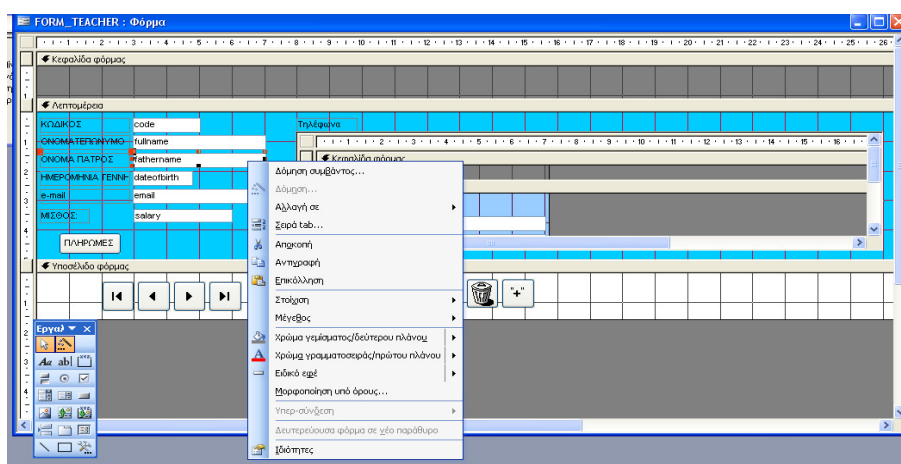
FORM_TEACHER : Φόρμα

Κεφαλίδα φόρμας

Λεπτομέρεια

ΚΩΔΙΚΟΣ code

ΟΝΟΜΑΤΕΠΩΝΥΜΟ fullname

ΟΝΟΜΑ ΠΑΤΡΟΣ fathername

ΗΜΕΡΟΜΗΝΙΑ ΓΕΝΝ dateofbirth

e-mail email

ΜΙΣΘΟΣ: salary

ΠΛΗΡΩΜΕΣ

Τηλέφωνα

Κεφαλίδα φόρμας

Υποσέλιδο φόρμας

"+"

Εργαλ

Δόμηση συμβάντος...
Δόμηση...
Αλλαγή σε
Σειρά tab...
Αποκοπή
Αντιγραφή
Επικόλληση
Στοίχιση
Μέγεθος
Χρώμα γεμίσματος/δεύτερου πλάνου
Χρώμα γραμματοσειράς/πρώτου πλάνου
Ειδικό εφέ
Μορφοποίηση υπό όρους...
Υπερ-σύνδεση
Δευτερεύουσα φόρμα σε νέο παράθυρο
Ιδιότητες